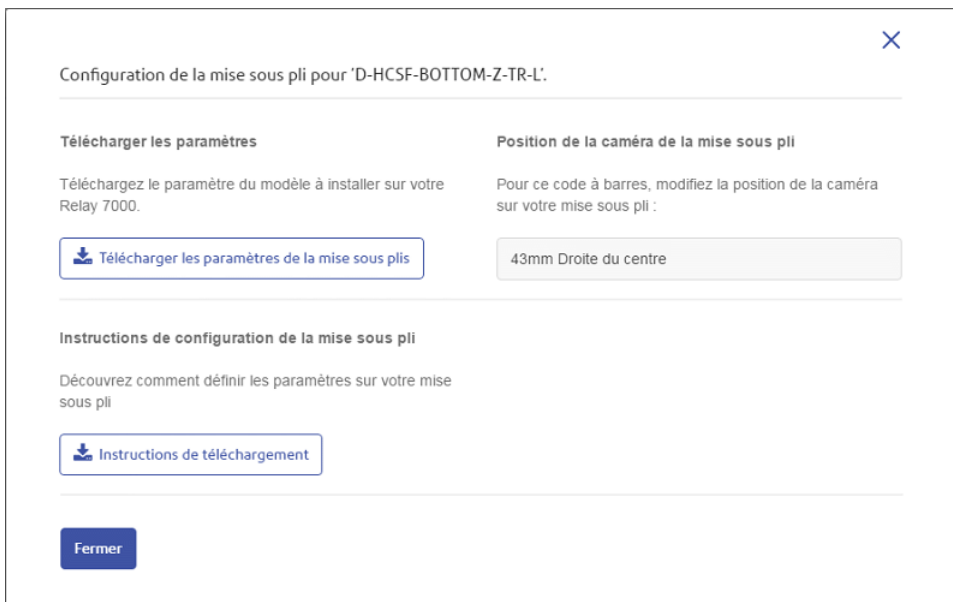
Configuration de la mise sous pli pour 'D-HCSF-BOTTOM-Z-TR-L'.

Télécharger les paramètres

Téléchargez le paramètre du modèle à installer sur votre Relay 7000.

Télécharger les paramètres de la mise sous plis

Position de la caméra de la mise sous pli

Pour ce code à barres, modifiez la position de la caméra sur votre mise sous pli :

43mm Droite du centre

Instructions de configuration de la mise sous pli

Découvrez comment définir les paramètres sur votre mise sous pli

Instructions de téléchargement

Fermer